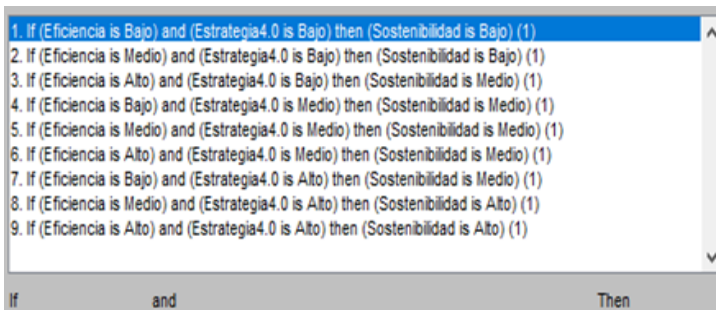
1. If (Eficiencia is Bajo) and (Estrategia4.0 is Bajo) then (Sostenibilidad is Bajo) (1)
2. If (Eficiencia is Medio) and (Estrategia4.0 is Bajo) then (Sostenibilidad is Bajo) (1)
3. If (Eficiencia is Alto) and (Estrategia4.0 is Bajo) then (Sostenibilidad is Medio) (1)
4. If (Eficiencia is Bajo) and (Estrategia4.0 is Medio) then (Sostenibilidad is Medio) (1)
5. If (Eficiencia is Medio) and (Estrategia4.0 is Medio) then (Sostenibilidad is Medio) (1)
6. If (Eficiencia is Alto) and (Estrategia4.0 is Medio) then (Sostenibilidad is Medio) (1)
7. If (Eficiencia is Bajo) and (Estrategia4.0 is Alto) then (Sostenibilidad is Medio) (1)
8. If (Eficiencia is Medio) and (Estrategia4.0 is Alto) then (Sostenibilidad is Alto) (1)
9. If (Eficiencia is Alto) and (Estrategia4.0 is Alto) then (Sostenibilidad is Alto) (1)

If and Then